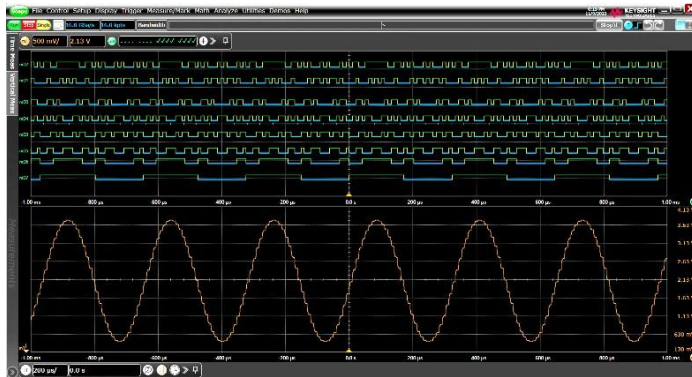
File Control Setup Display Trigger Measure/Mark Math Analyze Utilities Demos Help

KEYSIGHT

500 mV/ 2.13 V

-1.00 ms -800 µs -600 µs -400 µs -200 µs 0.0 s 200 µs 400 µs 600 µs 800 µs 1.00 ms

4.13 V
3.63 V
3.13 V
2.63 V
2.13 V
1.63 V
1.13 V
630 mV
130 mV

-1.00 ms -800 µs -600 µs -400 µs -200 µs 0.0 s 200 µs 400 µs 600 µs 800 µs 1.00 ms

200 µs/ 0.0 s